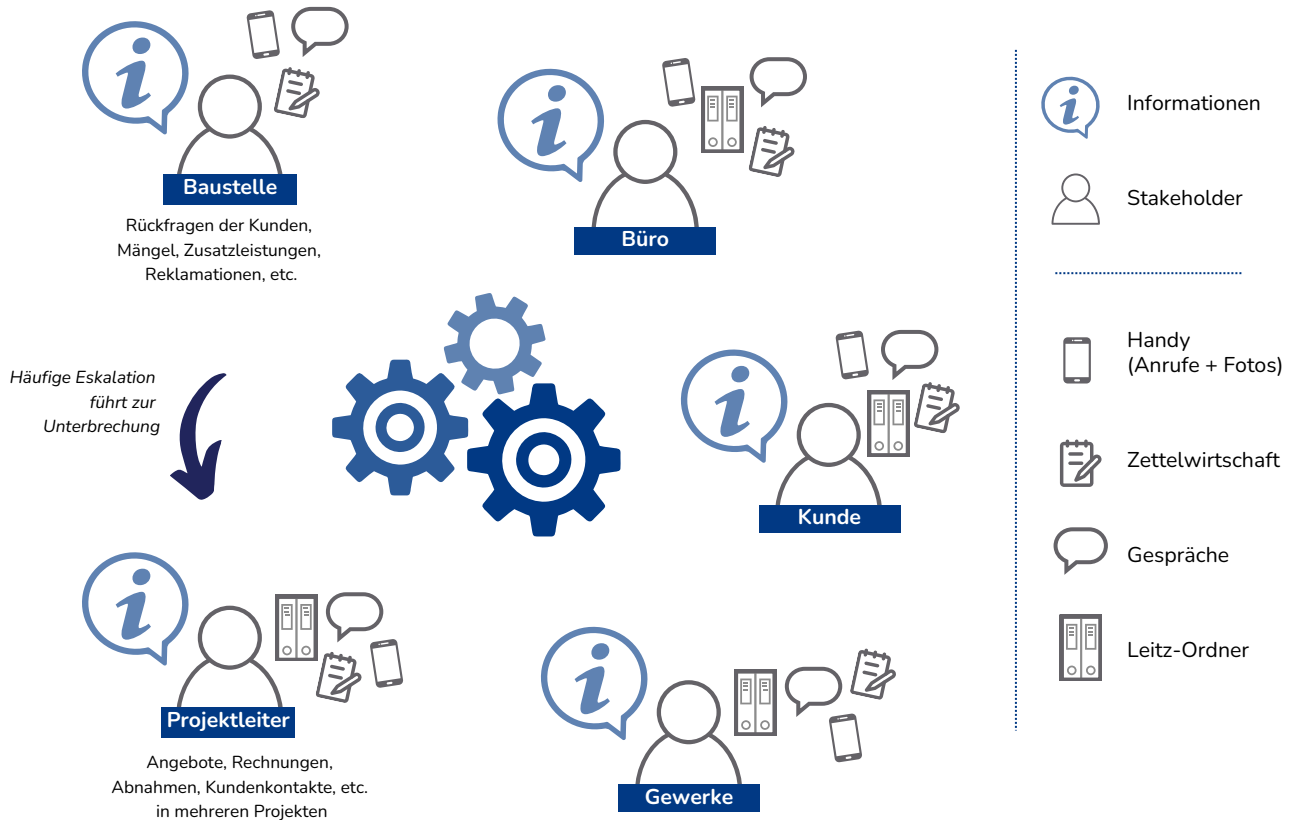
Baustelle

Rückfragen der Kunden, Mängel, Zusatzleistungen, Reklamationen, etc.

Büro

Häufige Eskalation führt zur Unterbrechung

Kunde

Projektleiter

Angebote, Rechnungen, Abnahmen, Kundenkontakte, etc. in mehreren Projekten

Gewerke

Informationen

Stakeholder

Handy (Anrufe + Fotos)

Zettelwirtschaft

Gespräche

Leitz-Ordner